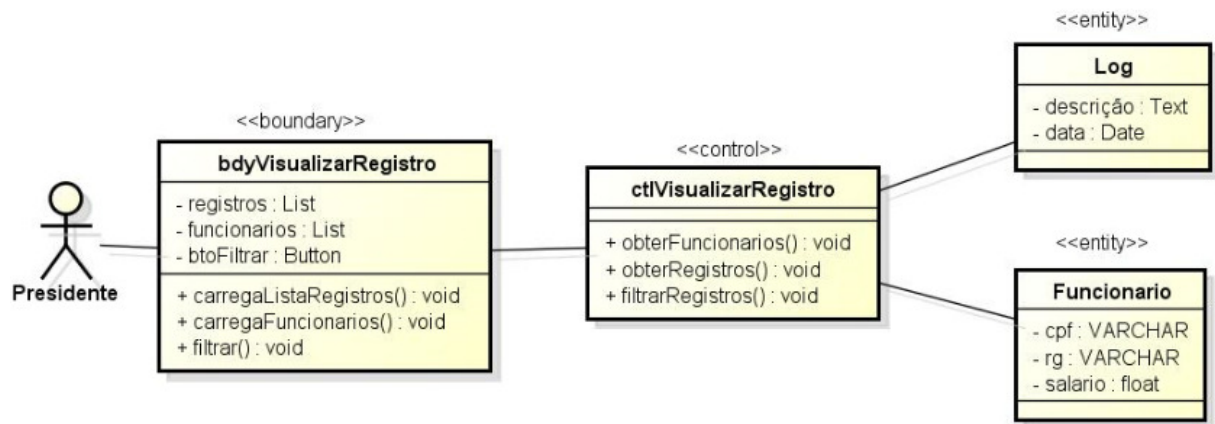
Presidente

<<boundary>>
bdyVisualizarRegistro
- registros : List
- funcionarios : List
- btoFiltrar : Button
+ carregaListaRegistros() : void
+ carregaFuncionarios() : void
+ filtrar() : void

<<control>>
ctlVisualizarRegistro
+ obterFuncionarios() : void
+ obterRegistros() : void
+ filtrarRegistros() : void

<<entity>>
Log
- descrição : Text
- data : Date

<<entity>>
Funcionario
- cpf : VARCHAR
- rg : VARCHAR
- salario : float